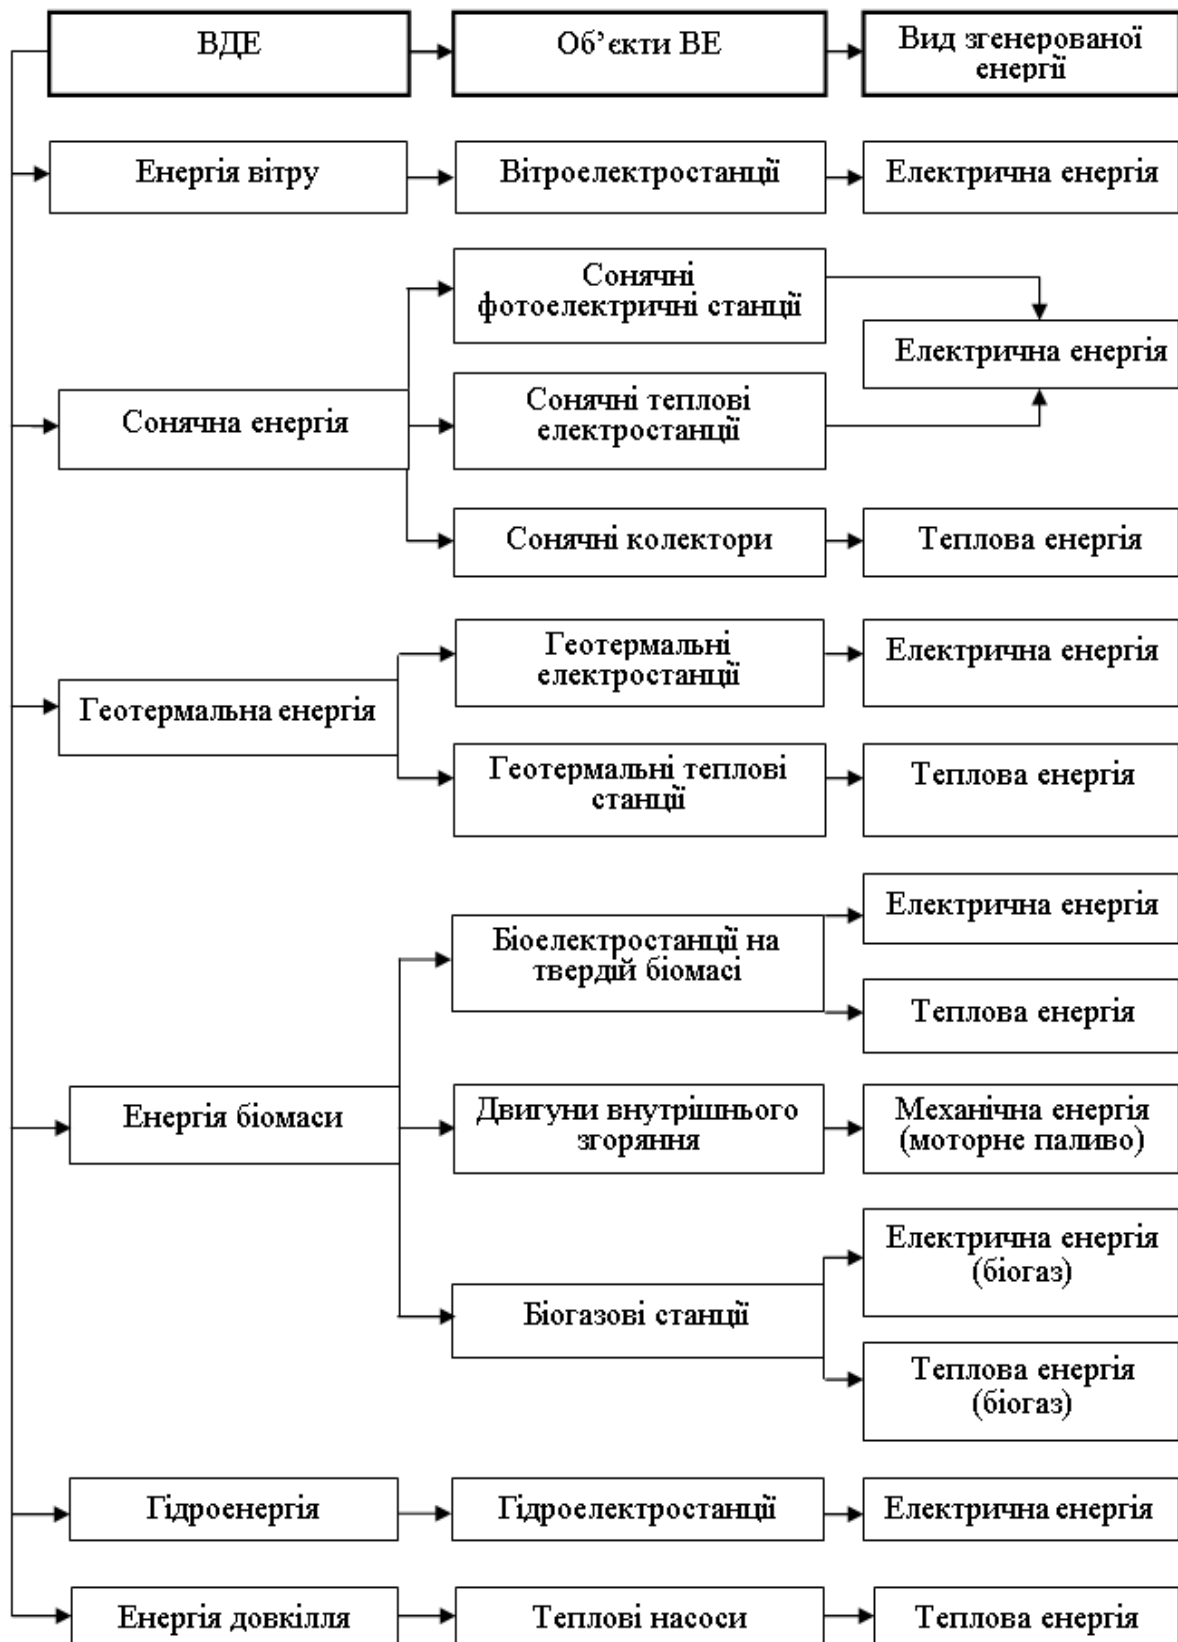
ВДЕ

Об’єкти ВЕ

Вид згенерованої енергії

Енергія вітру

Вітроелектростанції

Електрична енергія

Сонячні фотоелектричні станції

Електрична енергія

Сонячна енергія

Сонячні теплові електростанції

Сонячні колектори

Теплова енергія

Геотермальні електростанції

Електрична енергія

Геотермальна енергія

Геотермальні теплові станції

Теплова енергія

Електрична енергія

Біоелектростанції на твердій біомасі

Теплова енергія

Енергія біомаси

Двигуни внутрішнього згоряння

Механічна енергія (моторне паливо)

Електрична енергія (біогаз)

Біогазові станції

Теплова енергія (біогаз)

Гідроенергія

Гідроелектростанції

Електрична енергія

Енергія довкілля

Теплові насоси

Теплова енергія